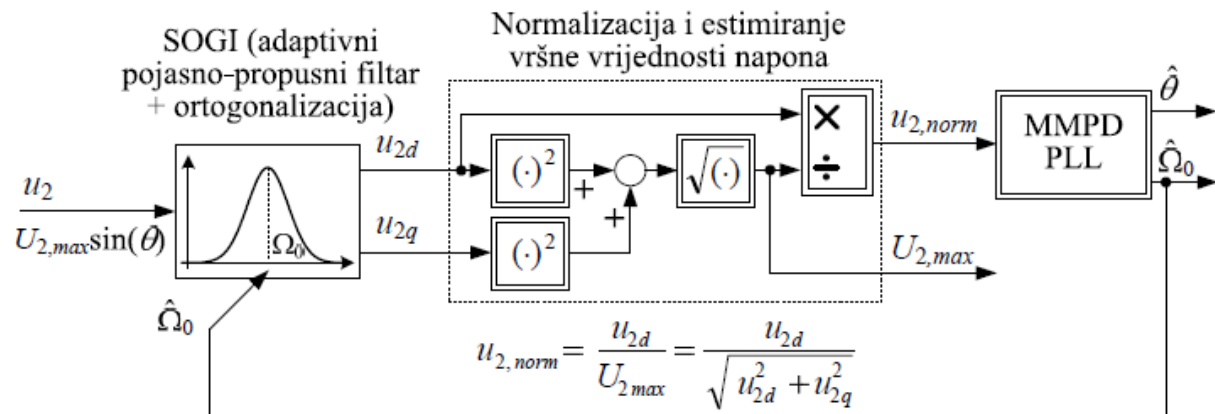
SOGI (adaptivni pojasno-propusni filtar + ortogonalizacija)

Normalizacija i estimiranje vršne vrijednosti napona

$u_2$

$U_{2,max}\sin(\theta)$

$\Omega_0$

$\hat{\Omega}_0$

$u_{2d}$

$u_{2q}$

$(\cdot)^2$

$(\cdot)^2$

+

+

$\sqrt{(\cdot)}$

$\times$

$\div$

$u_{2,norm}$

$U_{2,max}$

MMPD PLL

$\hat{\theta}$

$\hat{\Omega}_0$

$u_{2,norm} = \frac{u_{2d}}{U_{2max}} = \frac{u_{2d}}{\sqrt{u_{2d}^2 + u_{2q}^2}}$